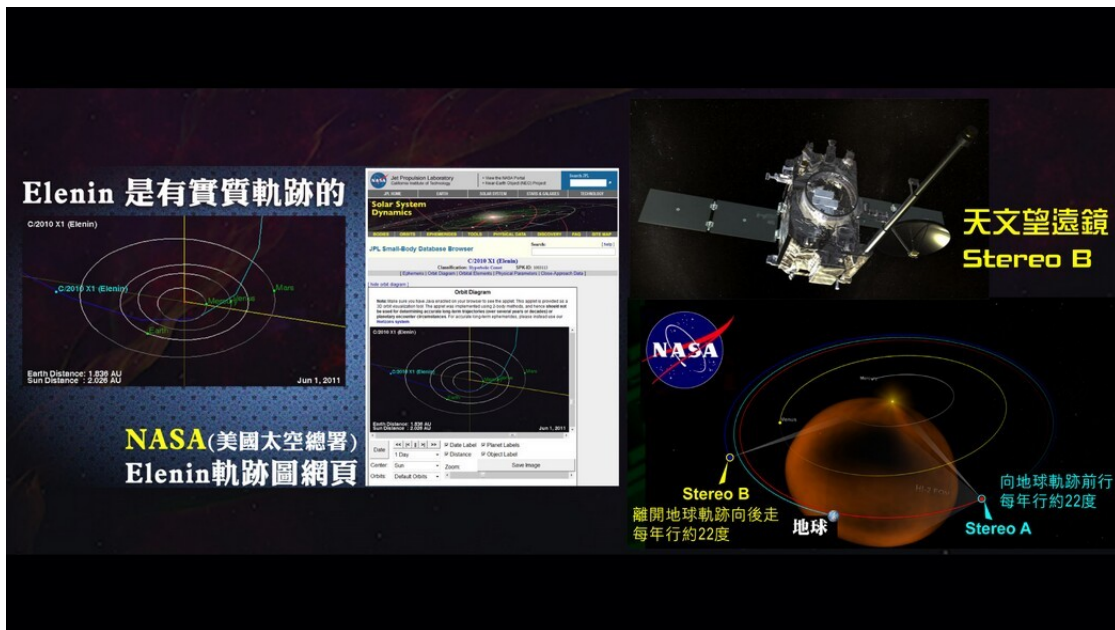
Elenin 是有實質軌跡的

C/2010 X1 (Elenin)

C/2010 X1 (Elenin)

Mars

Venus

Mercury

Earth

Earth Distance: 1.836 AU
Sun Distance: 2.026 AU

Jun 1, 2011

NASA(美國太空總署)
Elenin軌跡圖網頁

Jet Propulsion Laboratory
California Institute of Technology

Solar System Dynamics

JPL Small-Body Database Browser

C/2010 X1 (Elenin)

Orbit Diagram

C/2010 X1 (Elenin)

Earth Distance: 1.836 AU
Sun Distance: 2.026 AU

Jun 1, 2011

Date

1 Day

Date Label

Planet Labels

Distance

Object Label

Center

Sun

Zoom

Save Image

Orbits

Default Orbits

天文望遠鏡
Stereo B

NASA

Venus

Stereo B
離開地球軌跡向後走
每年行約22度

地球

向地球軌跡前行
每年行約22度
Stereo A